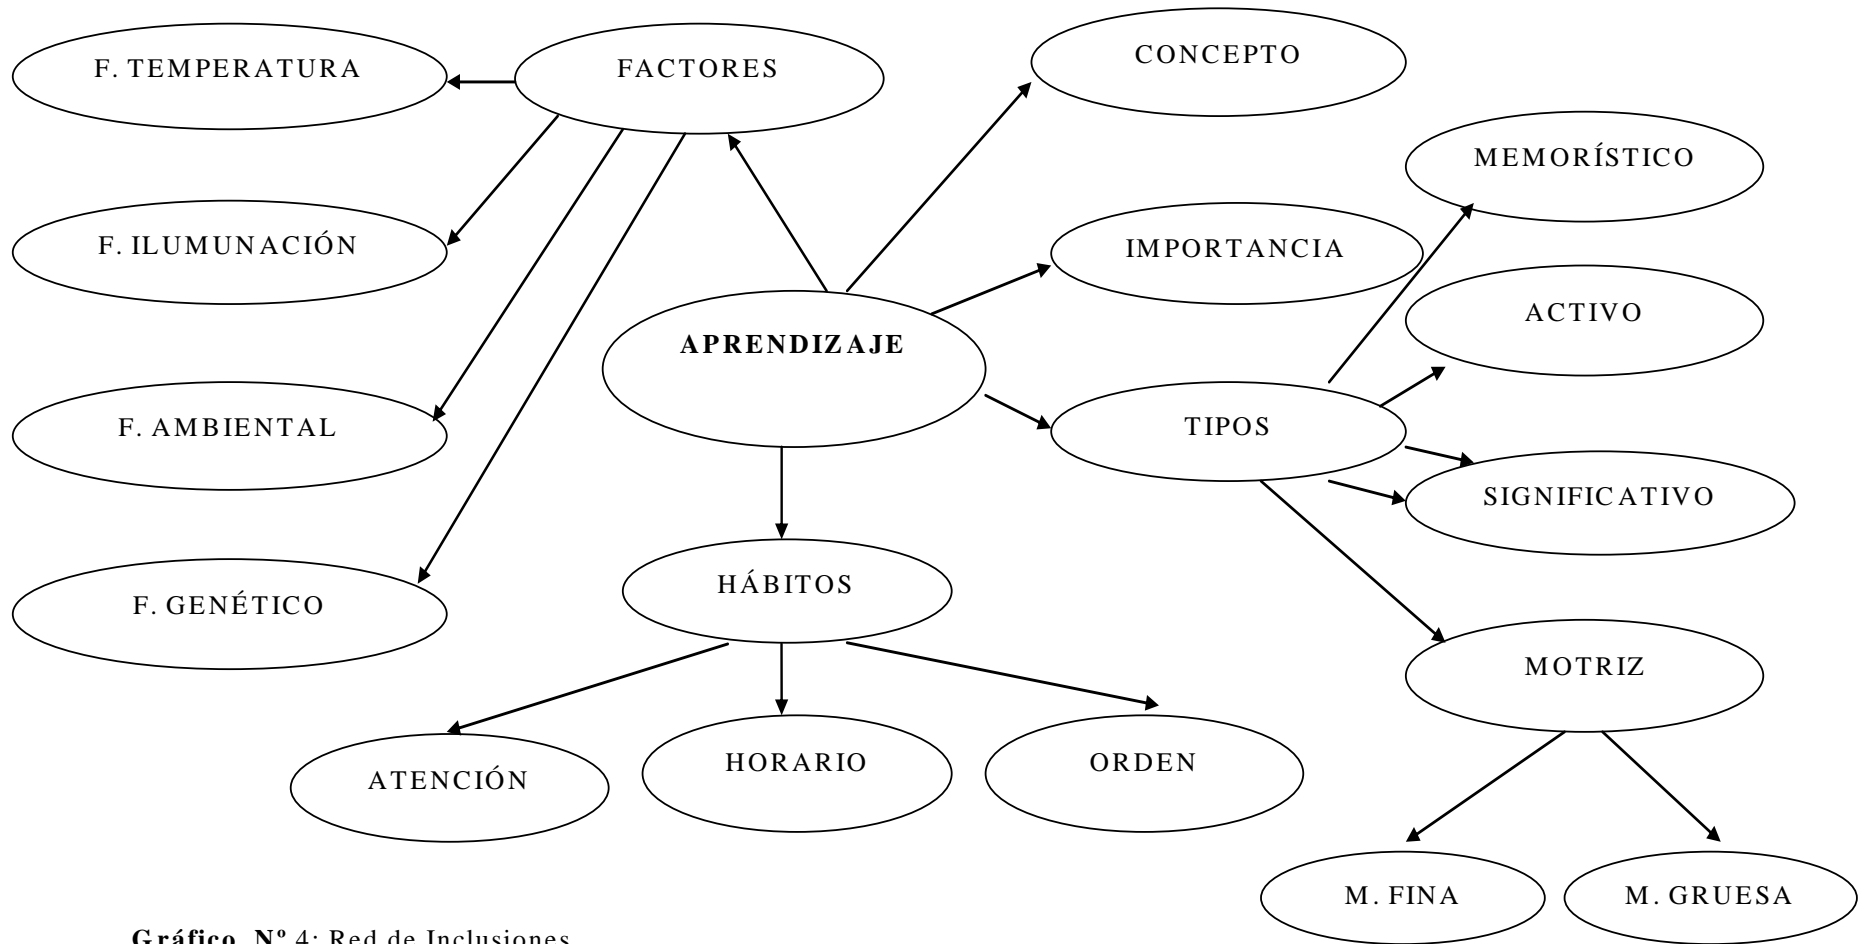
F. TEMPERATURA

FACTORES

CONCEPTO

MEMORÍSTICO

F. ILUMUNACIÓN

IMPORTANCIA

ACTIVO

APRENDIZAJE

F. AMBIENTAL

TIPOS

SIGNIFICATIVO

HÁBITOS

F. GENÉTICO

MOTRIZ

ATENCIÓN

HORARIO

ORDEN

M. FINA

M. GRUESA

Gráfico Nº 4: Red de Inclusiones